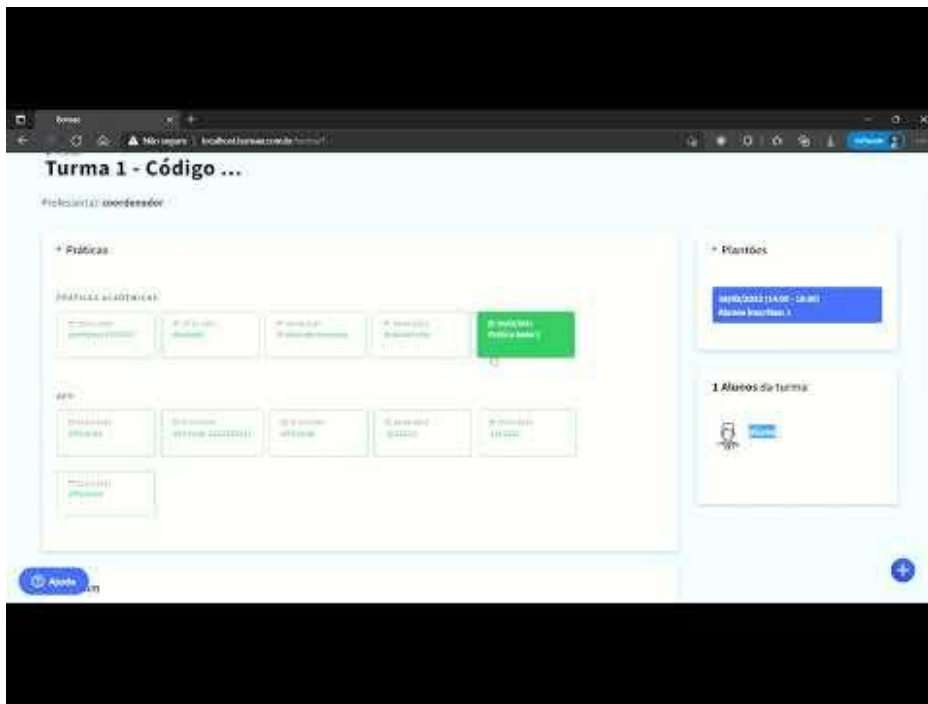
Turmas

Não seguro | localhost.turmas.com.br/turma/1

Turma 1 - Código ...

Professor(a): coordenador

+ Práticas

PRÁTICAS ACADÊMICAS

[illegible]

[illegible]

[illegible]

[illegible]

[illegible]
Prática teste 1

APP

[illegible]

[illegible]

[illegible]

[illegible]

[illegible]

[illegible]

+ Plantões

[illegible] (14:00 - 18:00)
Alunos inscritos: 1

1 Alunos da turma

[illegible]

Ajuda